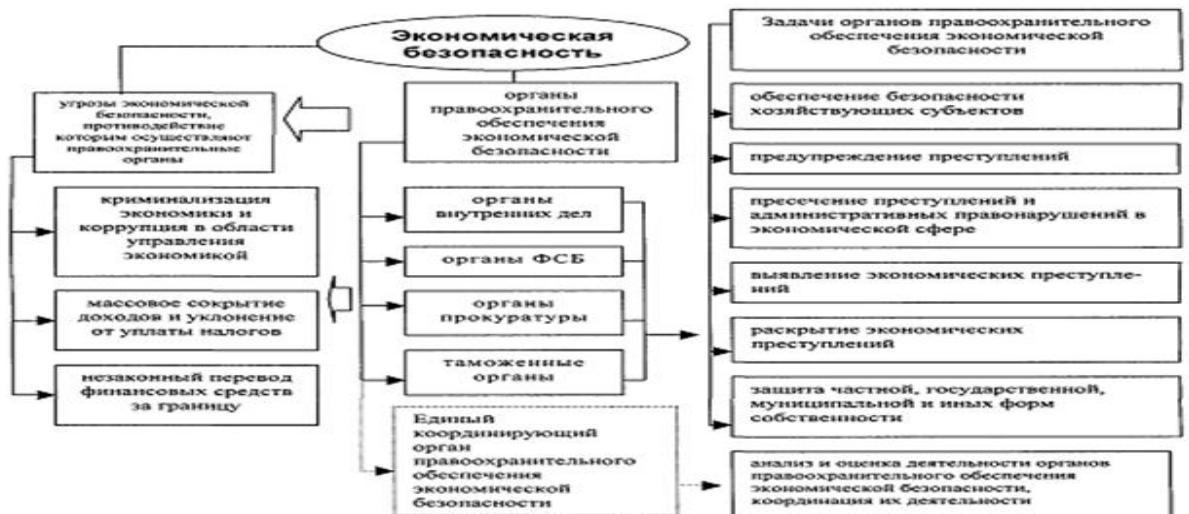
Экономическая безопасность

угрозы экономической безопасности, противодействие которым осуществляют правоохранительные органы

криминализация экономики и коррупция в области управления экономикой

массовое сокрытие доходов и уклонение от уплаты налогов

незаконный перевод финансовых средств за границу

органы правоохранительного обеспечения экономической безопасности

органы внутренних дел

органы ФСБ

органы прокуратуры

таможенные органы

Единый координирующий орган правоохранительного обеспечения экономической безопасности

Задачи органов правоохранительного обеспечения экономической безопасности

обеспечение безопасности хозяйствующих субъектов

предупреждение преступлений

пресечение преступлений и административных правонарушений в экономической сфере

выявление экономических преступлений

раскрытие экономических преступлений

защита частной, государственной, муниципальной и иных форм собственности

анализ и оценка деятельности органов правоохранительного обеспечения экономической безопасности, координация их деятельности